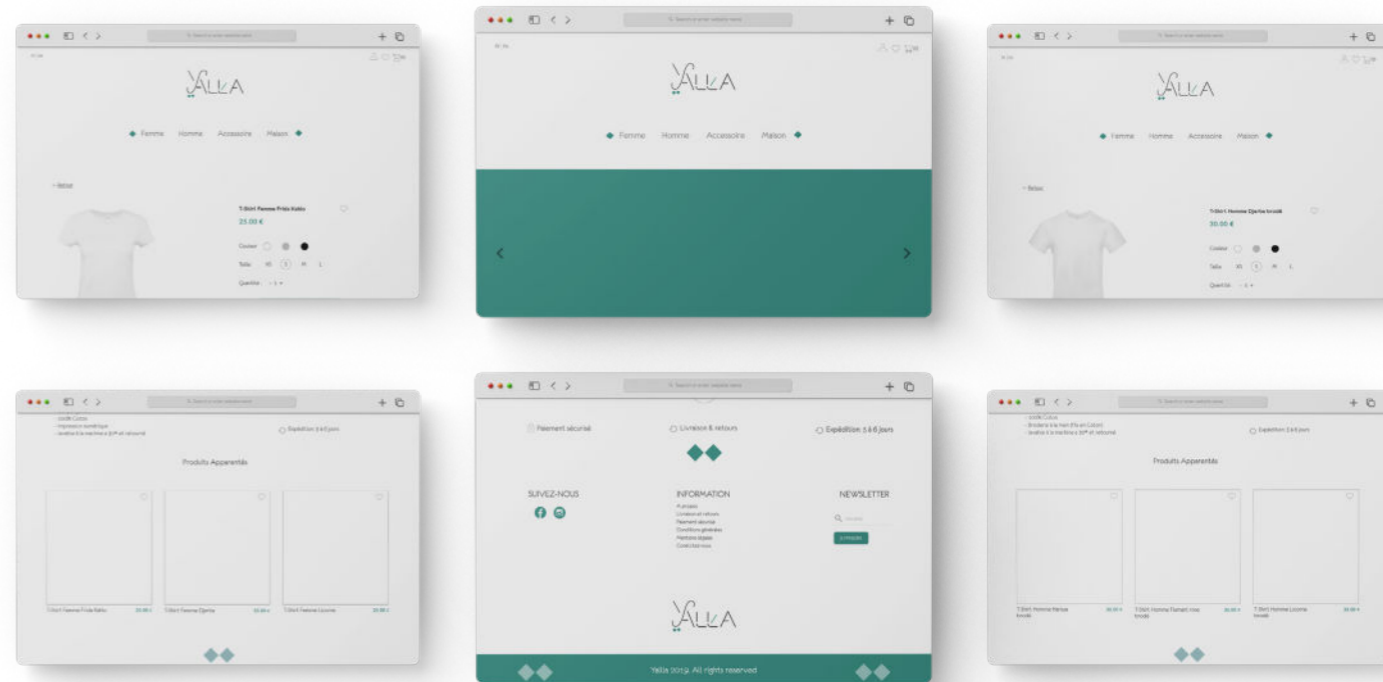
YALLA

Femme Homme Accessoire Maison

T-Shirt Femme Frida Kahlo

25.00 €

Couleur

Taille XS S M L

Quantité

YALLA

Femme Homme Accessoire Maison

YALLA

Femme Homme Accessoire Maison

T-Shirt Homme Djerba brodé

30.00 €

Couleur

Taille XS S M L

Quantité

Produits Apparentés

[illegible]

Paiement sécurisé

Livraison & retours

Expédition: 5 à 6 jours

SUIVEZ-NOUS

INFORMATION

NEWSLETTER

YALLA

Yalla 2019. All rights reserved

Produits Apparentés

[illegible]